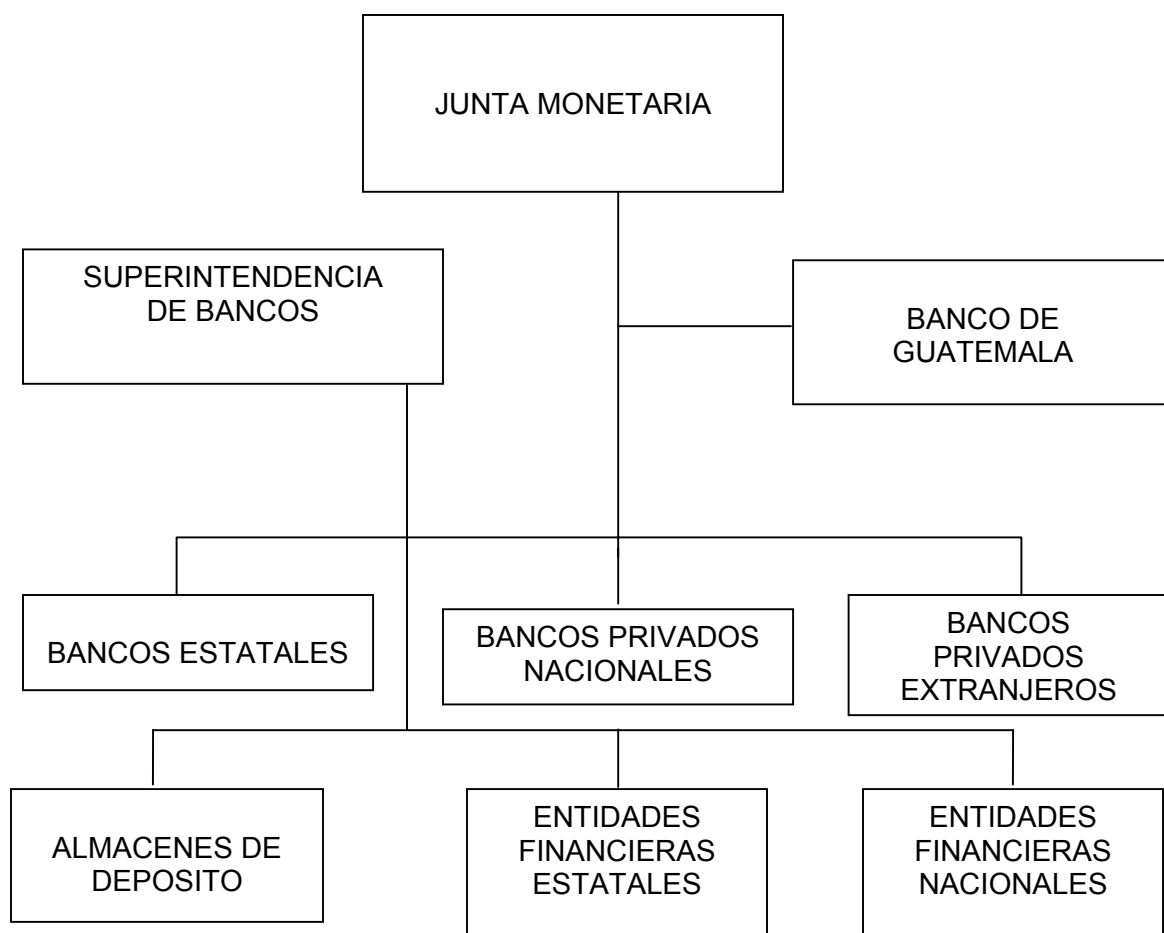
JUNTA MONETARIA

SUPERINTENDENCIA DE BANCOS

BANCO DE GUATEMALA

BANCOS ESTATALES

BANCOS PRIVADOS NACIONALES

BANCOS PRIVADOS EXTRANJEROS

ALMACENES DE DEPOSITO

ENTIDADES FINANCIERAS ESTATALES

ENTIDADES FINANCIERAS NACIONALES